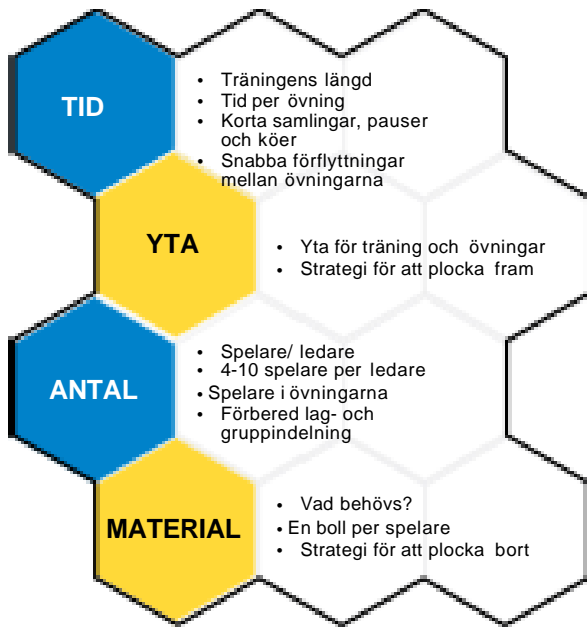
TID

- Träningens längd
- Tid per övning
- Korta samlingar, pauser och köer
- Snabba förflyttningar mellan övningarna

YTA

- Yta för träning och övningar
- Strategi för att plocka fram

ANTAL

- Spelare/ ledare
- 4-10 spelare per ledare
- Spelare i övningarna
- Förbered lag- och gruppindelning

MATERIAL

- Vad behövs?
- En boll per spelare
- Strategi för att plocka bort